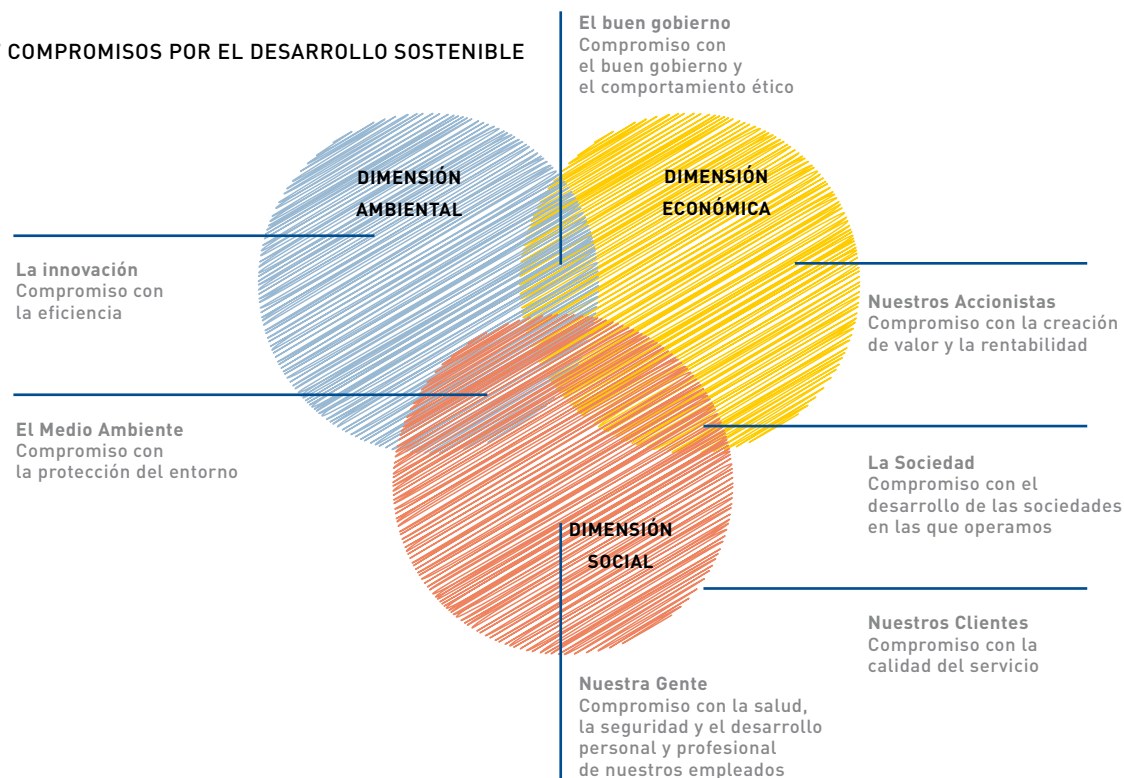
COMPROMISOS POR EL DESARROLLO SOSTENIBLE

El buen gobierno
Compromiso con el buen gobierno y el comportamiento ético

DIMENSIÓN AMBIENTAL

DIMENSIÓN ECONÓMICA

La innovación
Compromiso con la eficiencia

Nuestros Accionistas
Compromiso con la creación de valor y la rentabilidad

El Medio Ambiente
Compromiso con la protección del entorno

La Sociedad
Compromiso con el desarrollo de las sociedades en las que operamos

DIMENSIÓN SOCIAL

Nuestros Clientes
Compromiso con la calidad del servicio

Nuestra Gente
Compromiso con la salud, la seguridad y el desarrollo personal y profesional de nuestros empleados